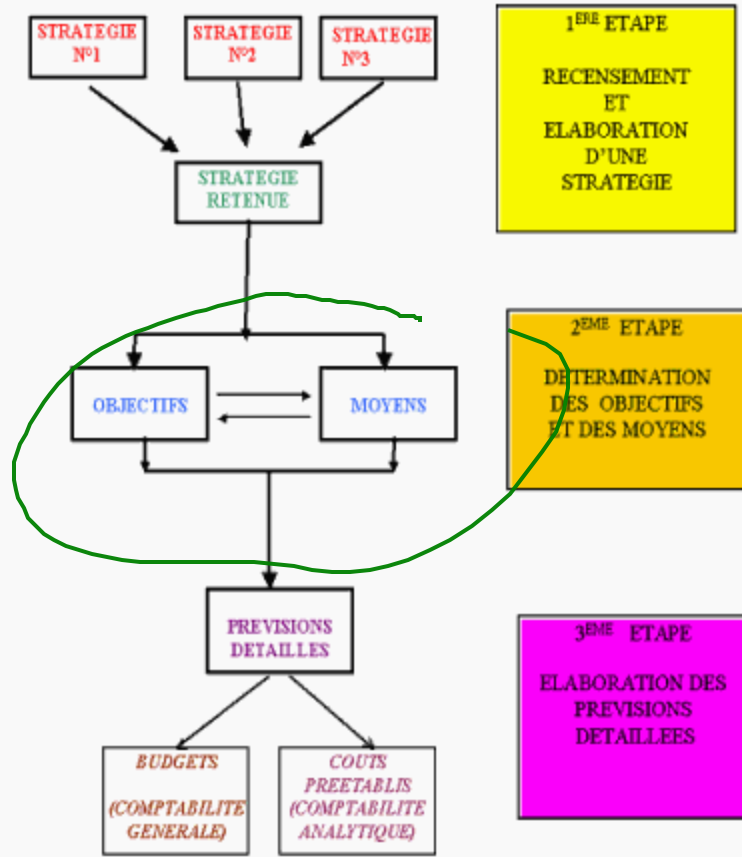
STRATEGIE N°1

STRATEGIE N°2

STRATEGIE N°3

STRATEGIE RETENUE

OBJECTIFS

MOYENS

PREVISIONS DETAILLES

BUDGETS

(COMPTABILITE GENERALE)

COUTS PREETABLIS (COMPTABILITE ANALYTIQUE)

$1^{ERE}$ ETAPE

RECENSEMENT ET ELABORATION D'UNE STRATEGIE

$2^{EME}$ ETAPE

DETERMINATION DES OBJECTIFS ET DES MOYENS

$3^{EME}$ ETAPE

ELABORATION DES PREVISIONS DETAILLEES